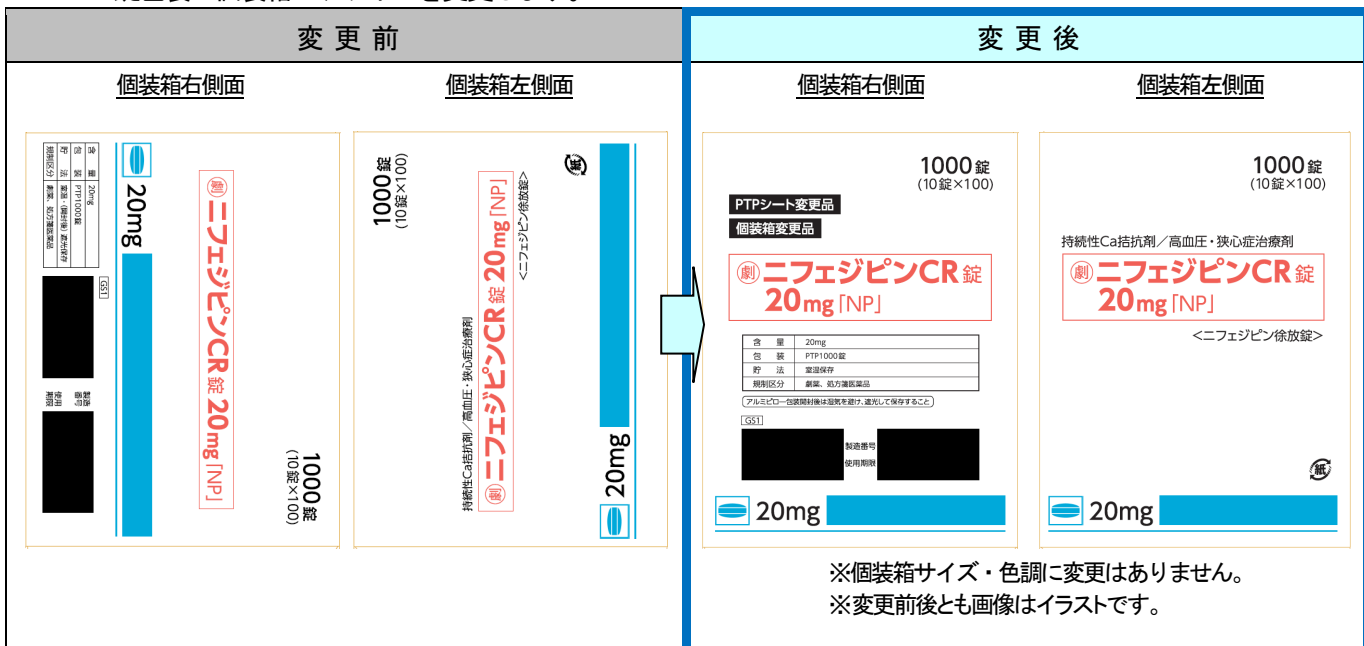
変更前

個装箱右側面

個装箱左側面

| 含量 | 20mg |
|---|---|
| 包装 | PTP1000錠 |
| 貯法 | 室温・(開封後)遮光保存 |
| 規制区分 | 劇薬、処方箋医薬品 |

GS1

製造番号
使用期限

20mg

劇 ニフェジピンCR錠 20mg「NP」

1000錠
(10錠×100)

1000錠
(10錠×100)

紙

持続性Ca拮抗剤／高血圧・狭心症治療剤

劇 ニフェジピンCR錠 20mg「NP」

<ニフェジピン徐放錠>

20mg

変更後

個装箱右側面

個装箱左側面

1000錠
(10錠×100)

PTPシート変更品

個装箱変更品

劇 ニフェジピンCR錠
20mg「NP」

| 含量 | 20mg |
|---|---|
| 包装 | PTP1000錠 |
| 貯法 | 室温保存 |
| 規制区分 | 劇薬、処方箋医薬品 |

アルミピロー包装開封後は湿気を避け、遮光して保存すること

GS1

製造番号
使用期限

20mg

1000錠
(10錠×100)

持続性Ca拮抗剤／高血圧・狭心症治療剤

劇 ニフェジピンCR錠
20mg「NP」

<ニフェジピン徐放錠>

紙

20mg

※個装箱サイズ・色調に変更はありません。
※変更前後とも画像はイラストです。